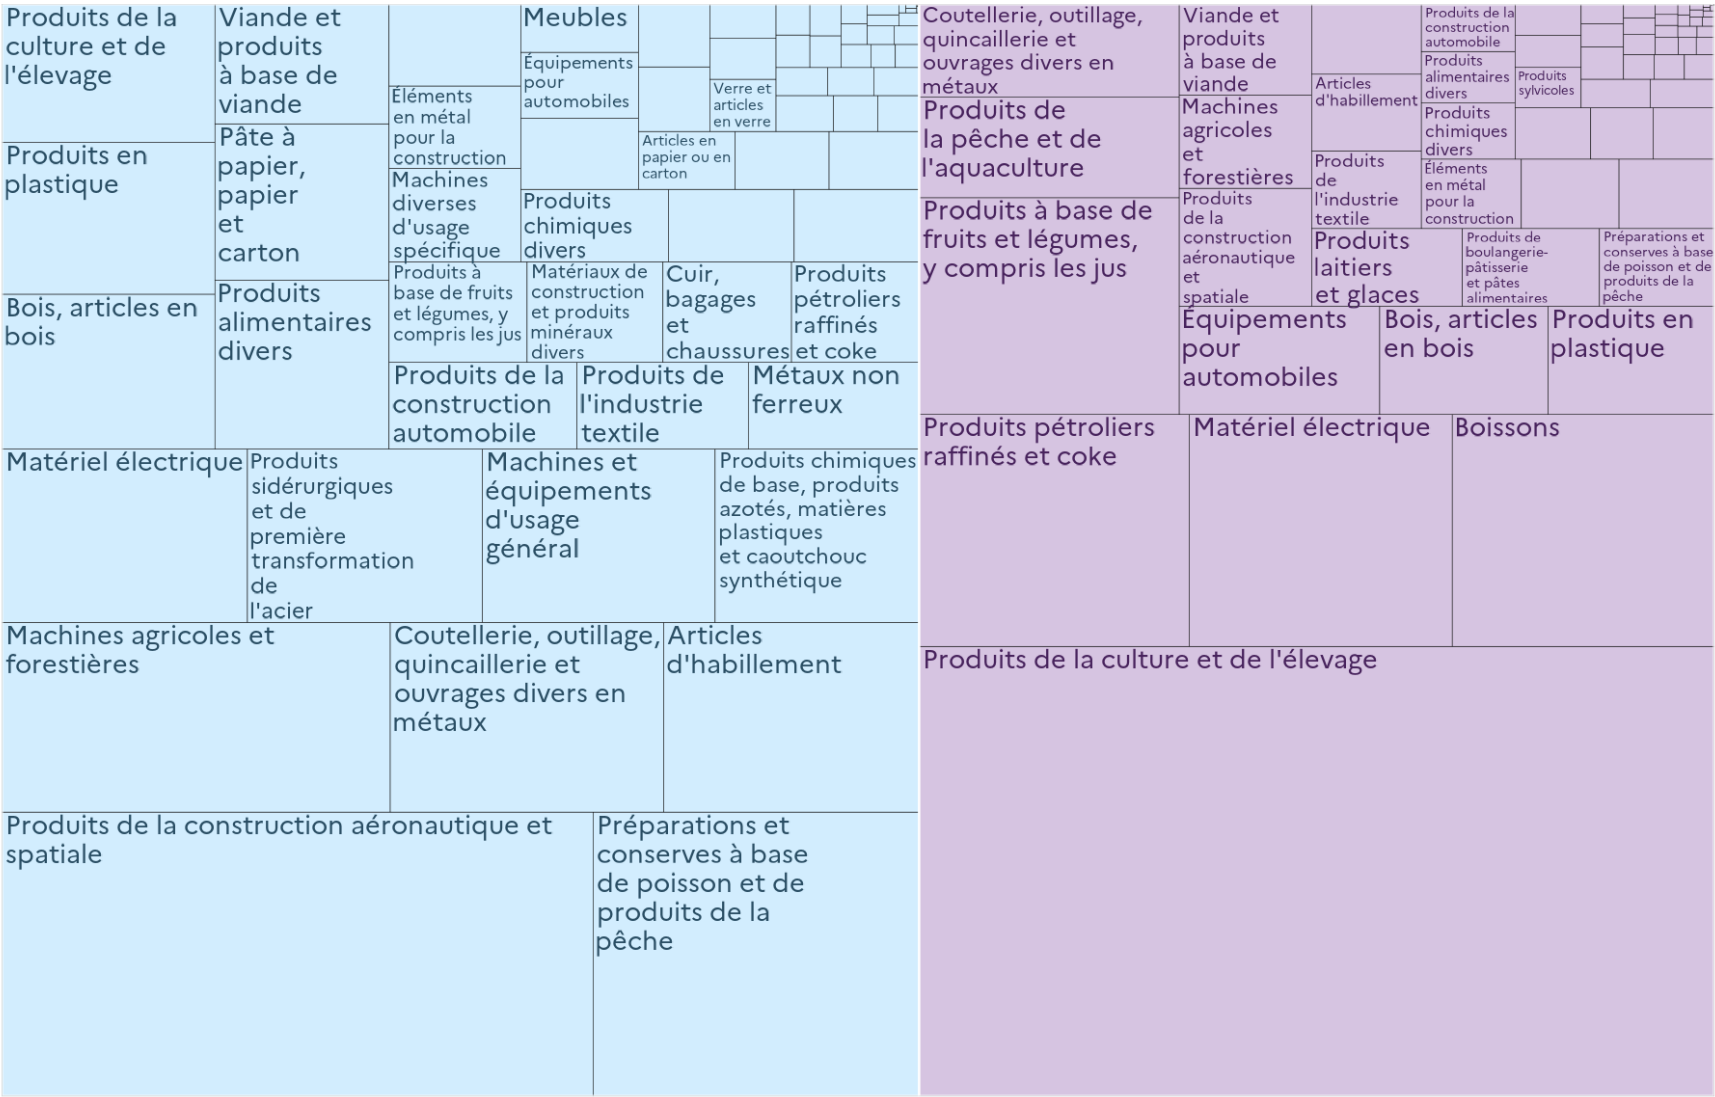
Produits de la culture et de l'élevage

Viande et produits à base de viande

Meubles

Éléments en métal pour la construction

Équipements pour automobiles

Verre et articles en verre

Articles en papier ou en carton

Pâte à papier, papier et carton

Produits en plastique

Machines diverses d'usage spécifique

Produits chimiques divers

Bois, articles en bois

Produits alimentaires divers

Produits à base de fruits et légumes, y compris les jus

Matériaux de construction et produits minéraux divers

Cuir, bagages et chaussures

Produits pétroliers raffinés et coke

Produits de la construction automobile

Produits de l'industrie textile

Métaux non ferreux

Matériel électrique

Produits sidérurgiques et de première transformation de l'acier

Machines et équipements d'usage général

Produits chimiques de base, produits azotés, matières plastiques et caoutchouc synthétique

Machines agricoles et forestières

Coutellerie, outillage, quincaillerie et ouvrages divers en métaux

Articles d'habillement

Produits de la construction aéronautique et spatiale

Préparations et conserves à base de poisson et de produits de la pêche

Coutellerie, outillage, quincaillerie et ouvrages divers en métaux

Viande et produits à base de viande

Articles d'habillement

Produits de la construction automobile

Produits alimentaires divers

Produits sylvicoles

Produits chimiques divers

Produits de la pêche et de l'aquaculture

Machines agricoles et forestières

Produits de l'industrie textile

Éléments en métal pour la construction

Produits à base de fruits et légumes, y compris les jus

Produits de la construction aéronautique et spatiale

Produits laitiers et glaces

Produits de boulangerie-pâtisserie et pâtes alimentaires

Préparations et conserves à base de poisson et de produits de la pêche

Équipements pour automobiles

Bois, articles en bois

Produits en plastique

Produits pétroliers raffinés et coke

Matériel électrique

Boissons

Produits de la culture et de l'élevage